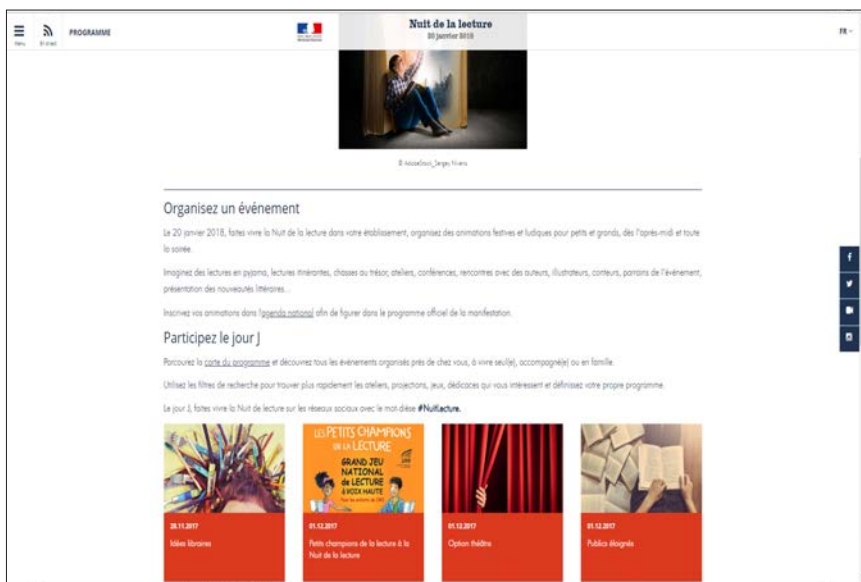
Menu

En direct

PROGRAMME

Nuit de la lecture
20 janvier 2018

FR

© iStockphoto_Sergey Nivens

Organisez un événement

Le 20 janvier 2018, faites vivre la Nuit de la lecture dans votre établissement, organisez des animations festives et ludiques pour petits et grands, dès l'après-midi et toute la soirée.

Imaginez des lectures en pyjama, lectures itinérantes, chasses au trésor, ateliers, conférences, rencontres avec des auteurs, illustrateurs, conteurs, parrains de l'événement, présentation des nouveautés littéraires...

Inscrivez vos animations dans l'agenda national afin de figurer dans le programme officiel de la manifestation.

Participez le jour J

Parcourez la carte du programme et découvrez tous les événements organisés près de chez vous, à vivre seul(e), accompagné(e) ou en famille.

Utilisez les filtres de recherche pour trouver plus rapidement les ateliers, projections, jeux, dédicaces qui vous intéressent et définissez votre propre programme.

Le jour J, faites vivre la Nuit de lecture sur les réseaux sociaux avec le mot-dièse #NuitLecture.

LES PETITS CHAMPIONS DE LA LECTURE
GRAND JEU NATIONAL de LECTURE À VOIX HAUTE

28.11.2017
Idées libraires

01.12.2017
Petits champions de la lecture à la Nuit de la lecture

01.12.2017
Option théâtre

01.12.2017
Publics éloignés